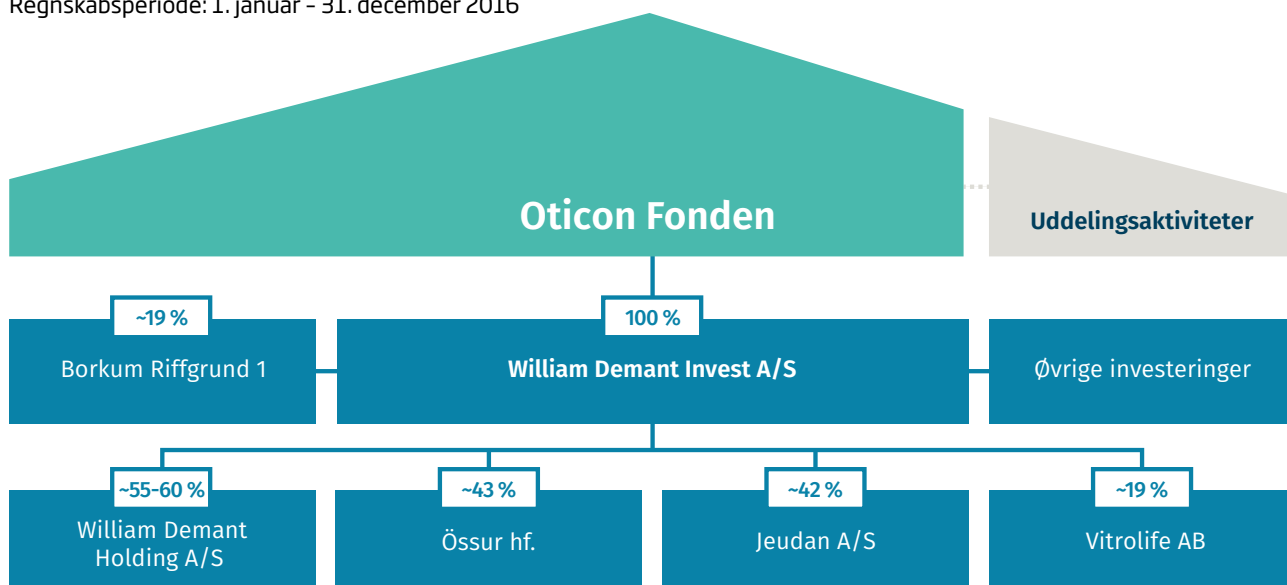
Regnskabsperiode: 1. januar – 31. december 2016

Oticon Fonden

Uddelingsaktiviteter

~19 %

Borkum Riffgrund 1

100 %

William Demant Invest A/S

Øvrige investeringer

~55-60 %

William Demant Holding A/S

~43 %

Össur hf.

~42 %

Jeudan A/S

~19 %

Vitrolife AB